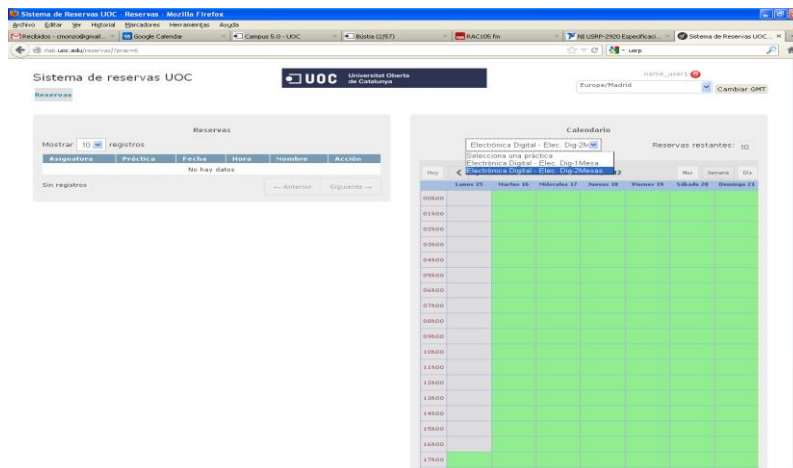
Sistema de Reservas UOC · Reserves · Mozilla Firefox

Archivo Editar Ver Historial Marcadores Herramientas Ayuda

Recibidos - cmonzo@gmail... | Google Calendar | Campus 5.0 - UOC | Bústia (2/57) | RAC105 fm | NI USRP-2920 Especificaci... | Sistema de Reservas UOC...

rlab.uoc.edu/reservas/?prac=6

usrp

Sistema de reservas UOC

Reservas

UOC Universitat Oberta de Catalunya

name_user1

Europe/Madrid

Cambiar GMT

Reservas

Mostrar 10 registros

| Asignatura | Práctica | Fecha | Hora | Nombre | Acción |
|---|---|---|---|---|---|
| No hay datos | | | | | |

Sin registros

← Anterior Siguiente →

Calendario

Electrónica Digital - Elec. Dig-2M

Reservas restantes: 10

Selecciona una práctica
Electrónica Digital - Elec. Dig-1Mesa
Electrónica Digital - Elec. Dig-2Mesas

Hoy

Mes Semana Día

| | Lunes 15 | Martes 16 | Miércoles 17 | Jueves 18 | Viernes 19 | Sábado 20 | Domingo 21 |
|---|---|---|---|---|---|---|---|
| 00h00 | | | | | | | |
| 01h00 | | | | | | | |
| 02h00 | | | | | | | |
| 03h00 | | | | | | | |
| 04h00 | | | | | | | |
| 05h00 | | | | | | | |
| 06h00 | | | | | | | |
| 07h00 | | | | | | | |
| 08h00 | | | | | | | |
| 09h00 | | | | | | | |
| 10h00 | | | | | | | |
| 11h00 | | | | | | | |
| 12h00 | | | | | | | |
| 13h00 | | | | | | | |
| 14h00 | | | | | | | |
| 15h00 | | | | | | | |
| 16h00 | | | | | | | |
| 17h00 | | | | | | | |